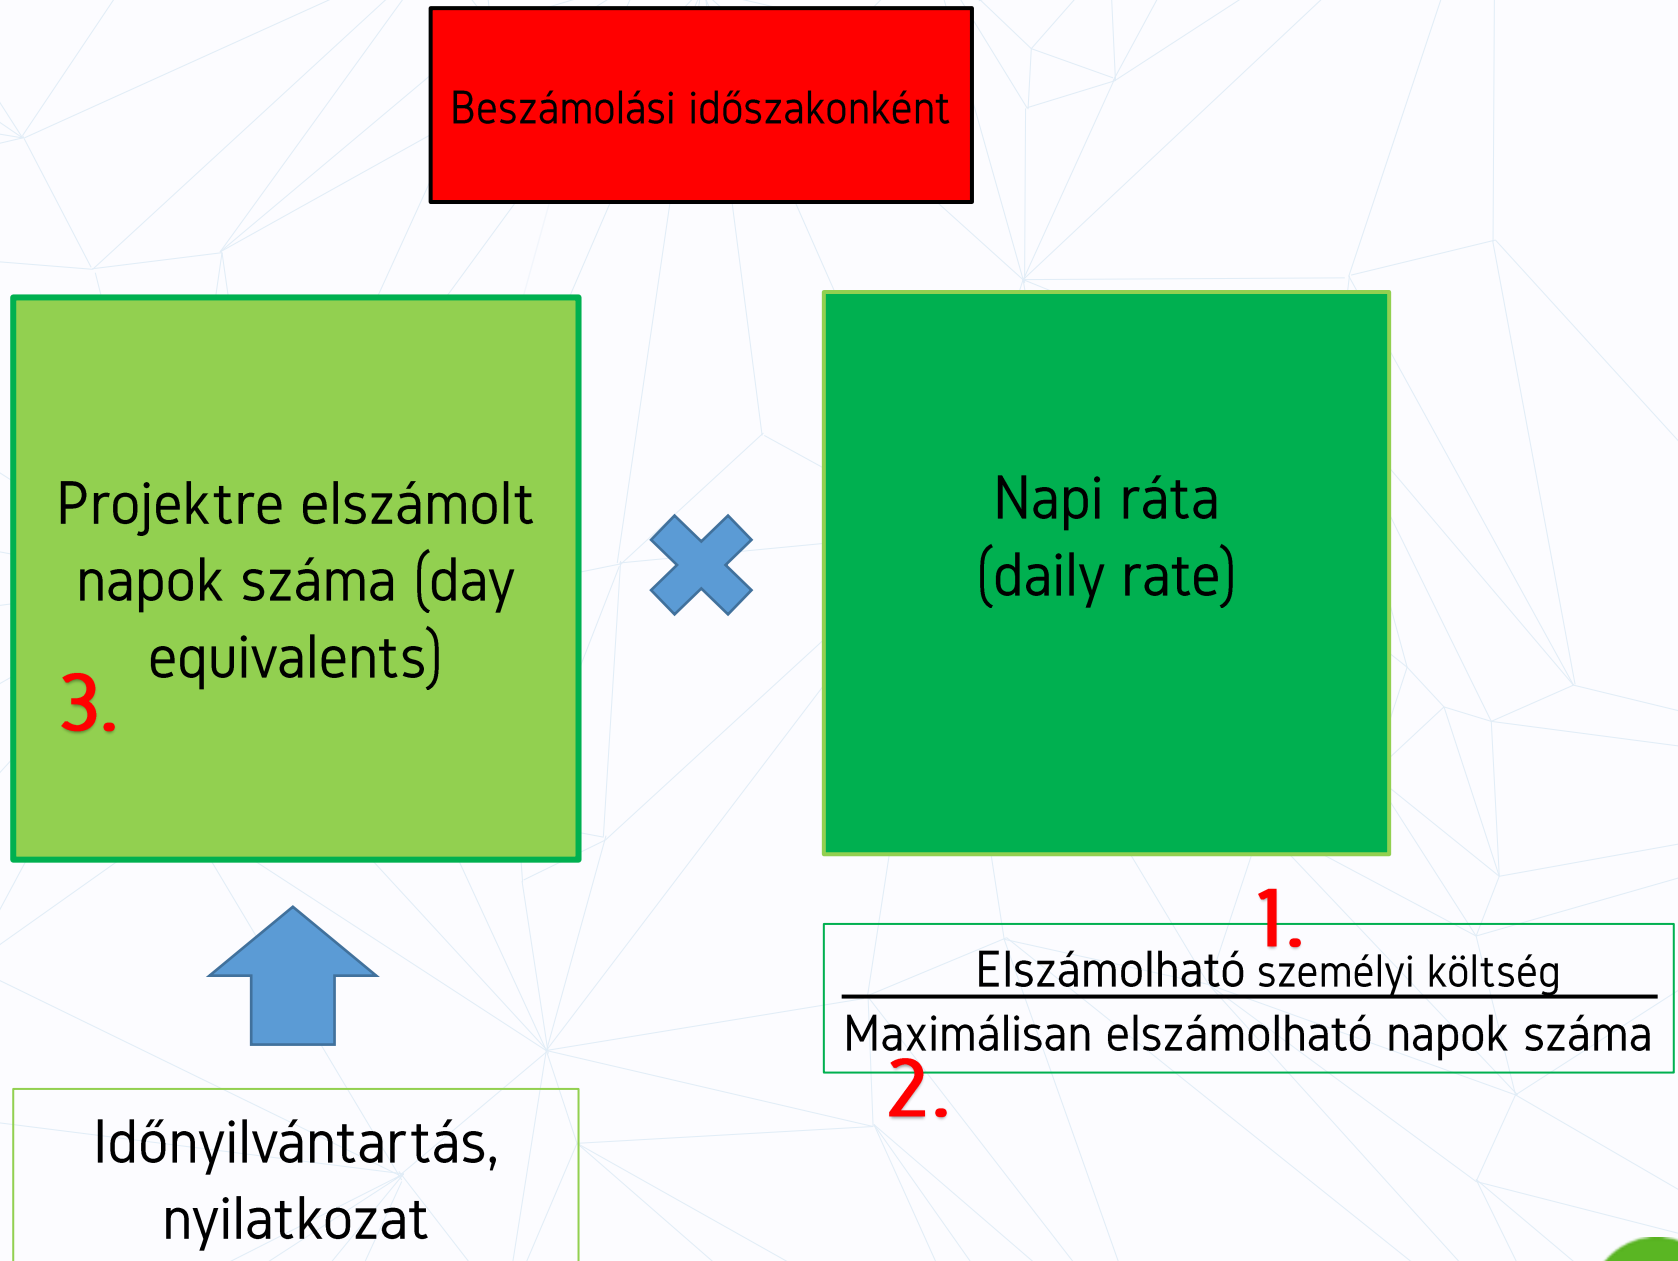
Beszámolási időszakonként

Projektre elszámolt napok száma (day equivalents)

3.

Napi ráta (daily rate)

1.

$\frac{\text{Elszámolható személyi költség}}{\text{Maximálisan elszámolható napok száma}}$

2.

Időnyilvántartás, nyilatkozat